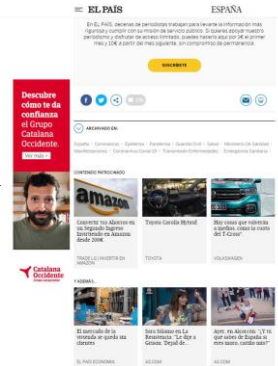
EL PAÍS ESPAÑA

En EL PAÍS, decenas de periodistas trabajan para llevarte la información más rigurosa y cumplir con su misión de servicio público. Si quieres apoyar nuestro periodismo y disfrutar de acceso ilimitado, puedes hacerlo aquí por 1€ el primer mes y 10€ a partir del mes siguiente, sin compromiso de permanencia.

SUSCRÍBETE

ARCHIVADO EN:

España · Coronavirus · Epidemia · Pandemia · Guardia Civil · Salud · Ministerio de Sanidad · Manifestaciones · Coronavirus Covid-19 · Transmisión Enfermedades · Emergencia Sanitaria

CONTENIDO PATROCINADO

Convierte tus Ahorros en un Segundo Ingreso Invirtiendo en Amazon desde 200€

TRADE LA INVERSIÓN EN AMAZON

Toyota Corolla Hybrid

TOYOTA

Hay cosas que valen más a medida... como el T-Cross

VOLKSWAGEN

Descubre cómo te da confianza el Grupo Catalana Occidente

VER MÁS

Catalana Occidente

Y ADEMÁS...

El mercado de la vivienda se queda sin clientes

EL PAÍS ECONOMÍA

Soro Solomo en La Resistencia: "Le dije a Grison: 'Dejad de...

AS.COM

Ayer, en Alcorcón: ¿Y tú qué sabes de España si eres negro, cuatro mes"

AS.COM